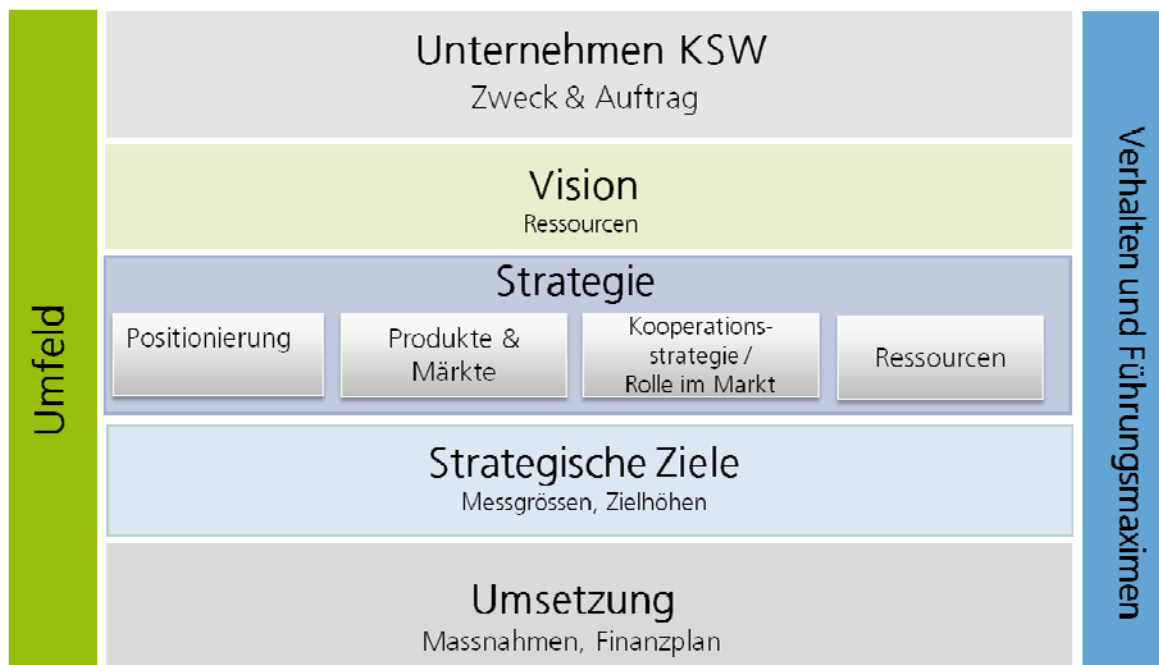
Umfeld

Unternehmen KSW
Zweck & Auftrag

Vision
Ressourcen

Strategie

Positionierung

Produkte & Märkte

Kooperationsstrategie / Rolle im Markt

Ressourcen

Strategische Ziele
Messgrössen, Zielhöhen

Umsetzung
Massnahmen, Finanzplan

Verhalten und Führungsmaximen